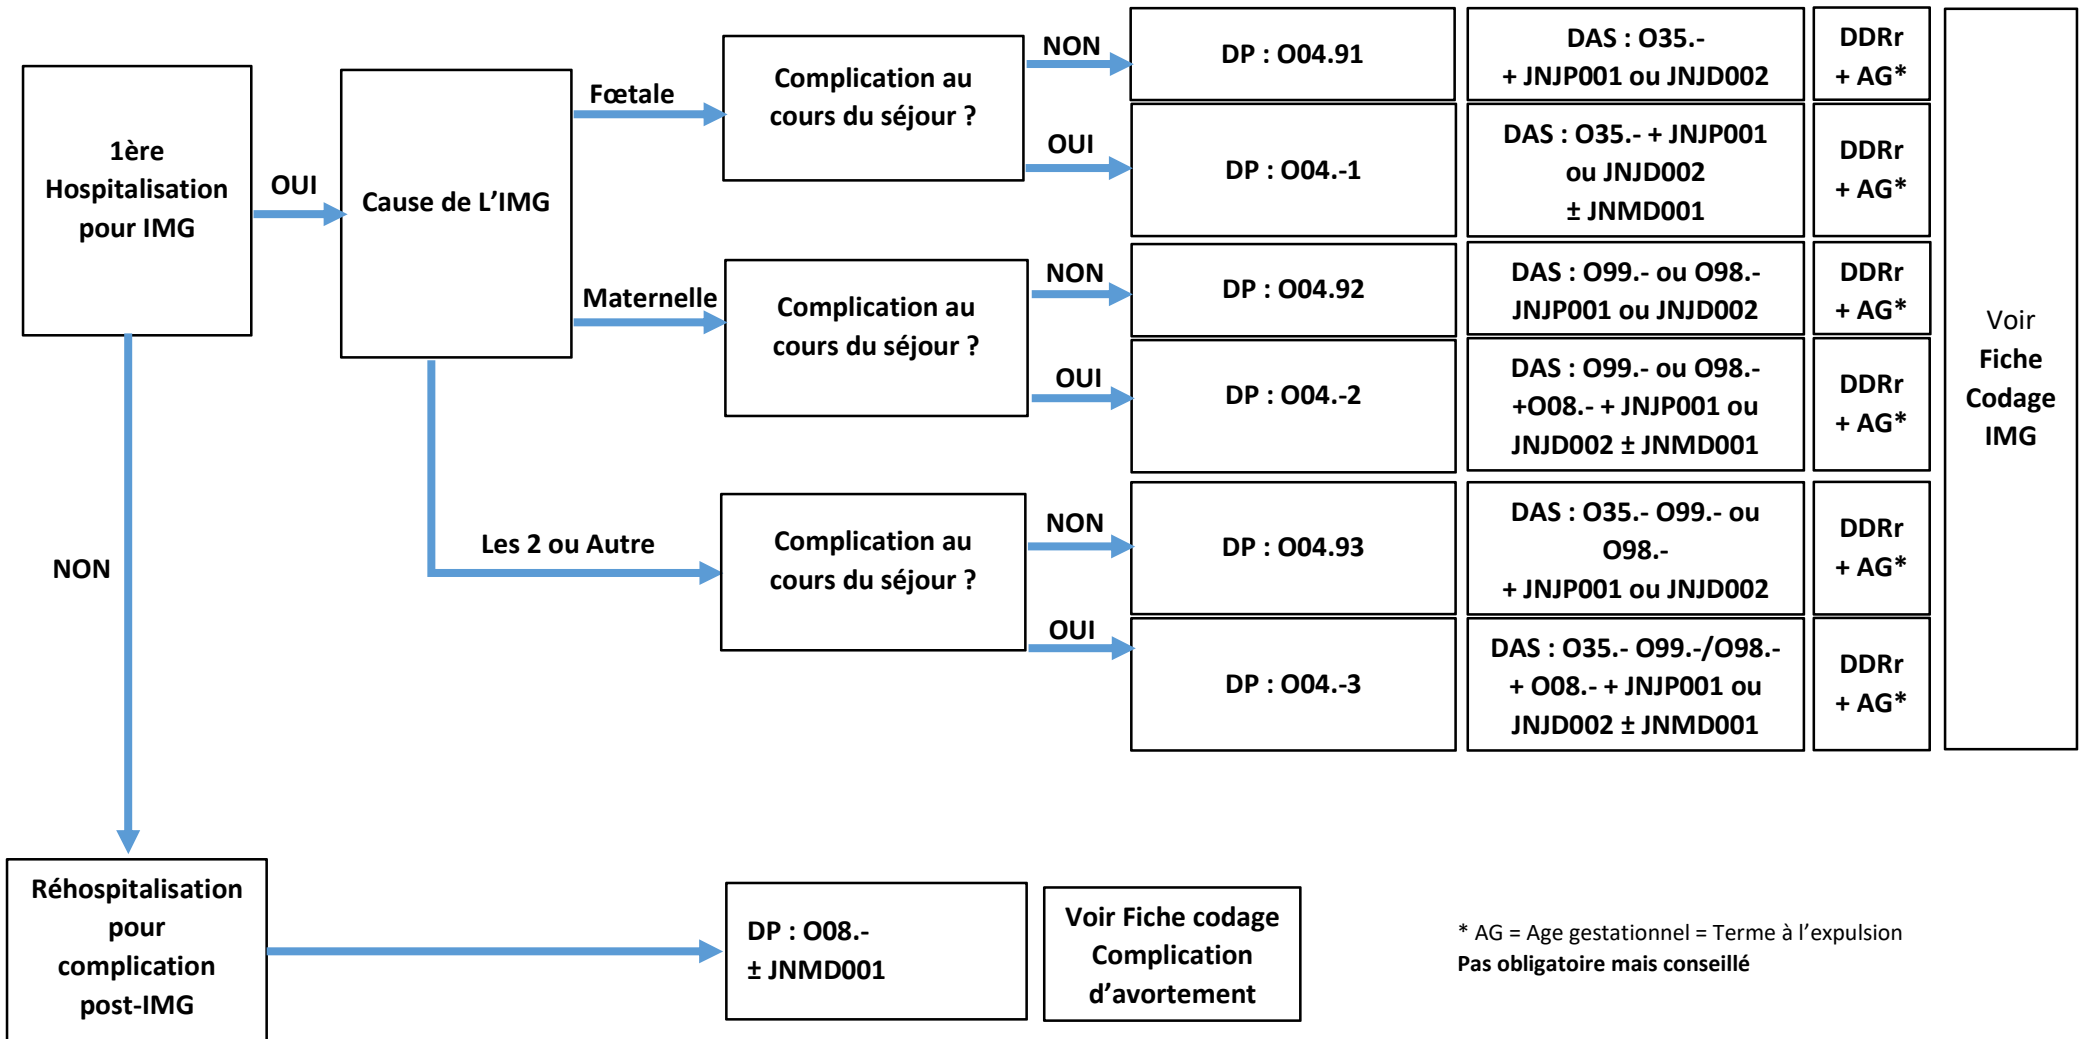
1ère Hospitalisation pour IMG

OUI

Cause de L'IMG

Fœtale

Complication au cours du séjour ?

NON

DP : O04.91

DAS : O35.- + JNJP001 ou JNJD002

DDRr + AG*

OUI

DP : O04.-1

DAS : O35.- + JNJP001 ou JNJD002 ± JNMD001

DDRr + AG*

Maternelle

Complication au cours du séjour ?

NON

DP : O04.92

DAS : O99.- ou O98.- JNJP001 ou JNJD002

DDRr + AG*

OUI

DP : O04.-2

DAS : O99.- ou O98.- +O08.- + JNJP001 ou JNJD002 ± JNMD001

DDRr + AG*

Les 2 ou Autre

Complication au cours du séjour ?

NON

DP : O04.93

DAS : O35.- O99.- ou O98.- + JNJP001 ou JNJD002

DDRr + AG*

OUI

DP : O04.-3

DAS : O35.- O99.-/O98.- + O08.- + JNJP001 ou JNJD002 ± JNMD001

DDRr + AG*

Voir Fiche Codage IMG

NON

Réhospitalisation pour complication post-IMG

DP : O08.- ± JNMD001

Voir Fiche codage Complication d'avortement

* AG = Age gestationnel = Terme à l'expulsion
Pas obligatoire mais conseillé